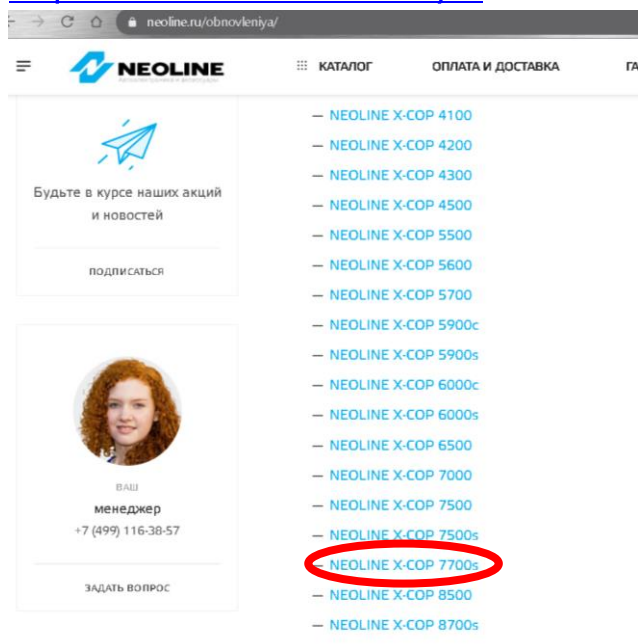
neoline.ru/obnovleniya/

NEOLINE

КАТАЛОГ ОПЛАТА И ДОСТАВКА ГА

Будьте в курсе наших акций и новостей

ПОДПИСАТЬСЯ

ВАШ
менеджер
+7 (499) 116-38-57

ЗАДАТЬ ВОПРОС

— NEOLINE X-COP 4100
— NEOLINE X-COP 4200
— NEOLINE X-COP 4300
— NEOLINE X-COP 4500
— NEOLINE X-COP 5500
— NEOLINE X-COP 5600
— NEOLINE X-COP 5700
— NEOLINE X-COP 5900c
— NEOLINE X-COP 5900s
— NEOLINE X-COP 6000c
— NEOLINE X-COP 6000s
— NEOLINE X-COP 6500
— NEOLINE X-COP 7000
— NEOLINE X-COP 7500
— NEOLINE X-COP 7500s
— NEOLINE X-COP 7700s
— NEOLINE X-COP 8500
— NEOLINE X-COP 8700s